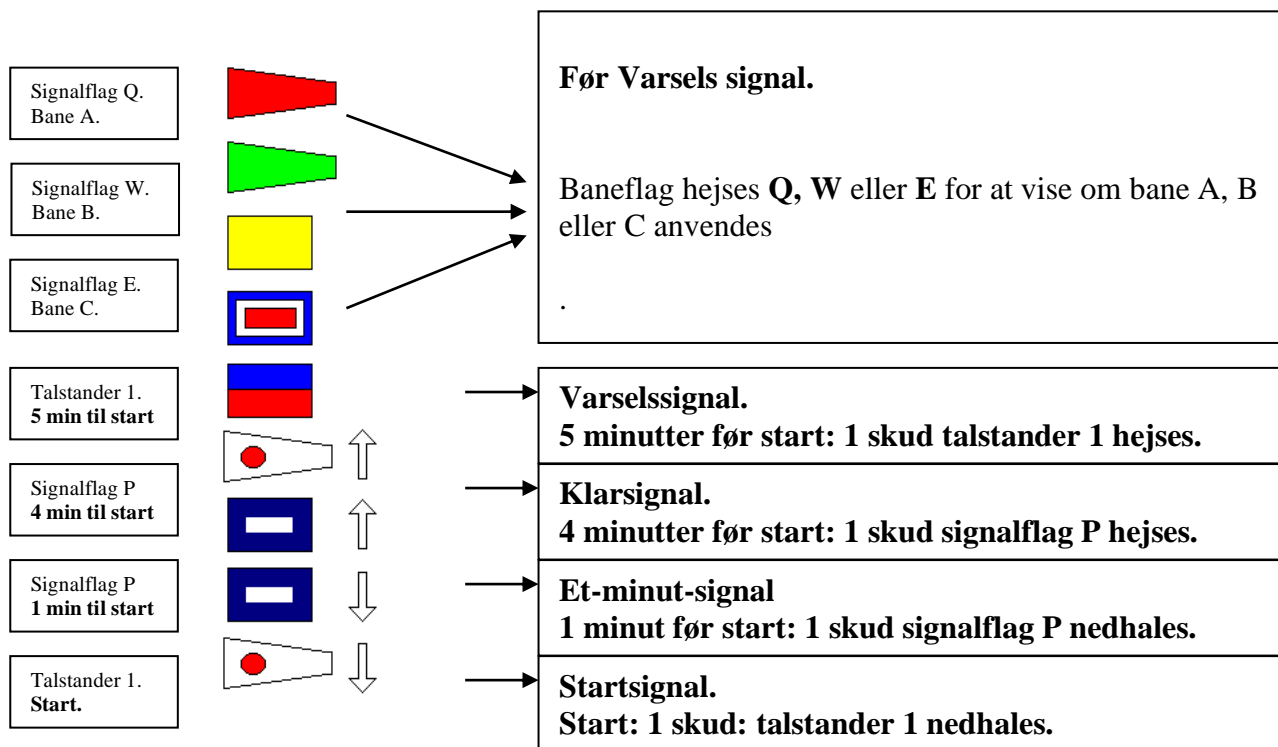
Signalflag Q.
Bane A.

Signalflag W.
Bane B.

Signalflag E.
Bane C.

Talstander 1.
**5 min til start**

Signalflag P
**4 min til start**

Signalflag P
**1 min til start**

Talstander 1.
**Start.**

**Før Varsels signal.**

Baneflag hejses **Q, W** eller **E** for at vise om bane A, B eller C anvendes

.

**Varselssignal.**
**5 minutter før start: 1 skud talstander 1 hejses.**

**Klarsignal.**
**4 minutter før start: 1 skud signalflag P hejses.**

**Et-minut-signal**
**1 minut før start: 1 skud signalflag P nedhales.**

**Startsignal.**
**Start: 1 skud: talstander 1 nedhales.**